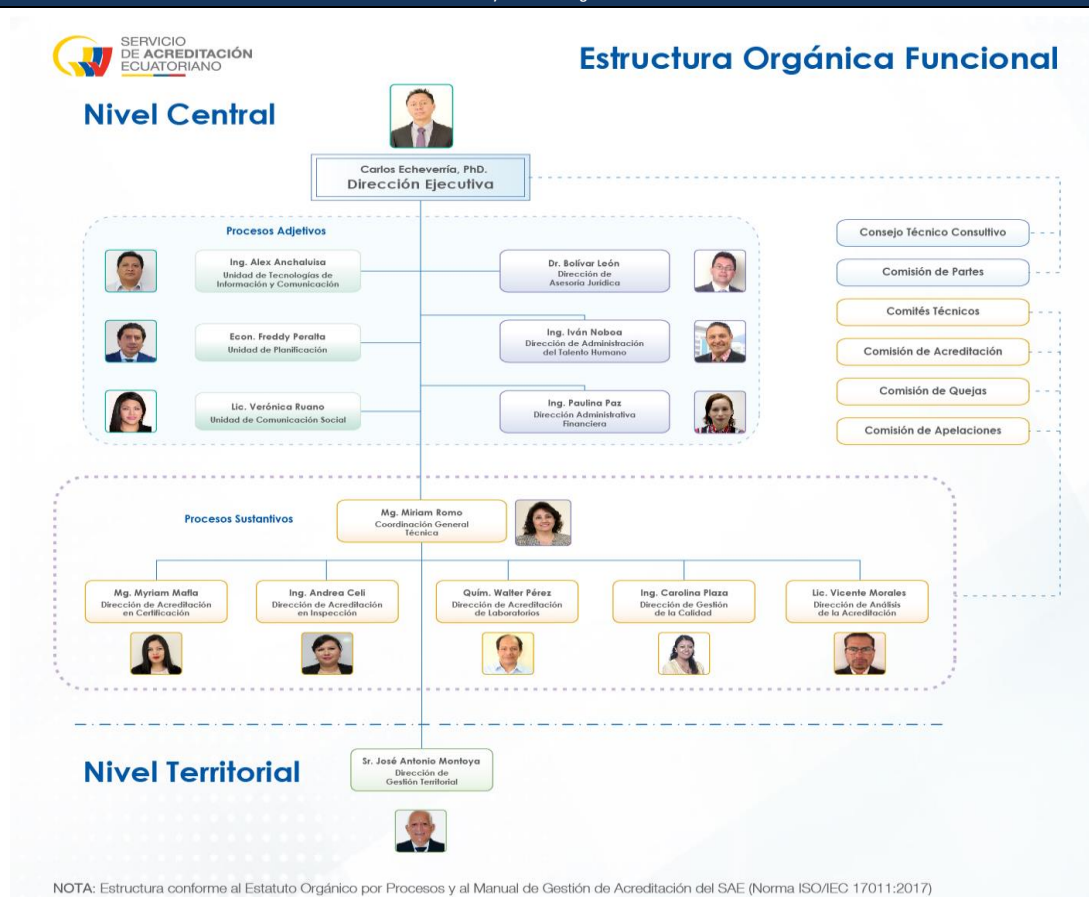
SERVICIO DE ACREDITACIÓN ECUATORIANO

Estructura Orgánica Funcional

Nivel Central

Carlos Echeverría, PhD.
Dirección Ejecutiva

Procesos Adjetivos

Ing. Alex Anchaluisa
Unidad de Tecnologías de Información y Comunicación

Dr. Bolívar León
Dirección de Asesoría Jurídica

Econ. Freddy Peralta
Unidad de Planificación

Ing. Iván Noboa
Dirección de Administración del Talento Humano

Lic. Verónica Ruano
Unidad de Comunicación Social

Ing. Paulina Paz
Dirección Administrativa Financiera

Consejo Técnico Consultivo

Comisión de Partes

Comités Técnicos

Comisión de Acreditación

Comisión de Quejas

Comisión de Apelaciones

Procesos Sustantivos

Mg. Miriam Romo
Coordinación General Técnica

Mg. Myriam Mafla
Dirección de Acreditación en Certificación

Ing. Andrea Celi
Dirección de Acreditación en Inspección

Quím. Walter Pérez
Dirección de Acreditación de Laboratorios

Ing. Carolina Plaza
Dirección de Gestión de la Calidad

Lic. Vicente Morales
Dirección de Análisis de la Acreditación

Nivel Territorial

Sr. José Antonio Montoya
Dirección de Gestión Territorial

NOTA: Estructura conforme al Estatuto Orgánico por Procesos y al Manual de Gestión de Acreditación del SAE (Norma ISO/IEC 17011:2017)